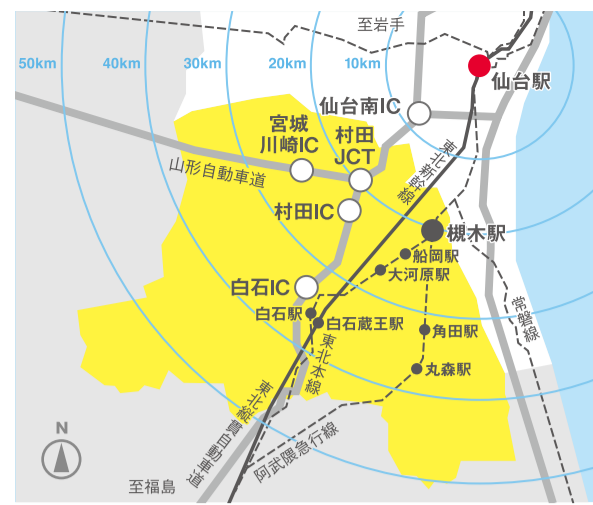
至岩手

50km
40km
30km
20km
10km

仙台駅

仙台南IC

宮城
川崎IC

村田
JCT

山形自動車道

東北新幹線

村田IC

槻木駅

船岡駅

大河原駅

白石IC

白石駅

白石蔵王駅

角田駅

常磐線

東北本線

丸森駅

東北縦貫自動車道

阿武隈急行線

N

至福島